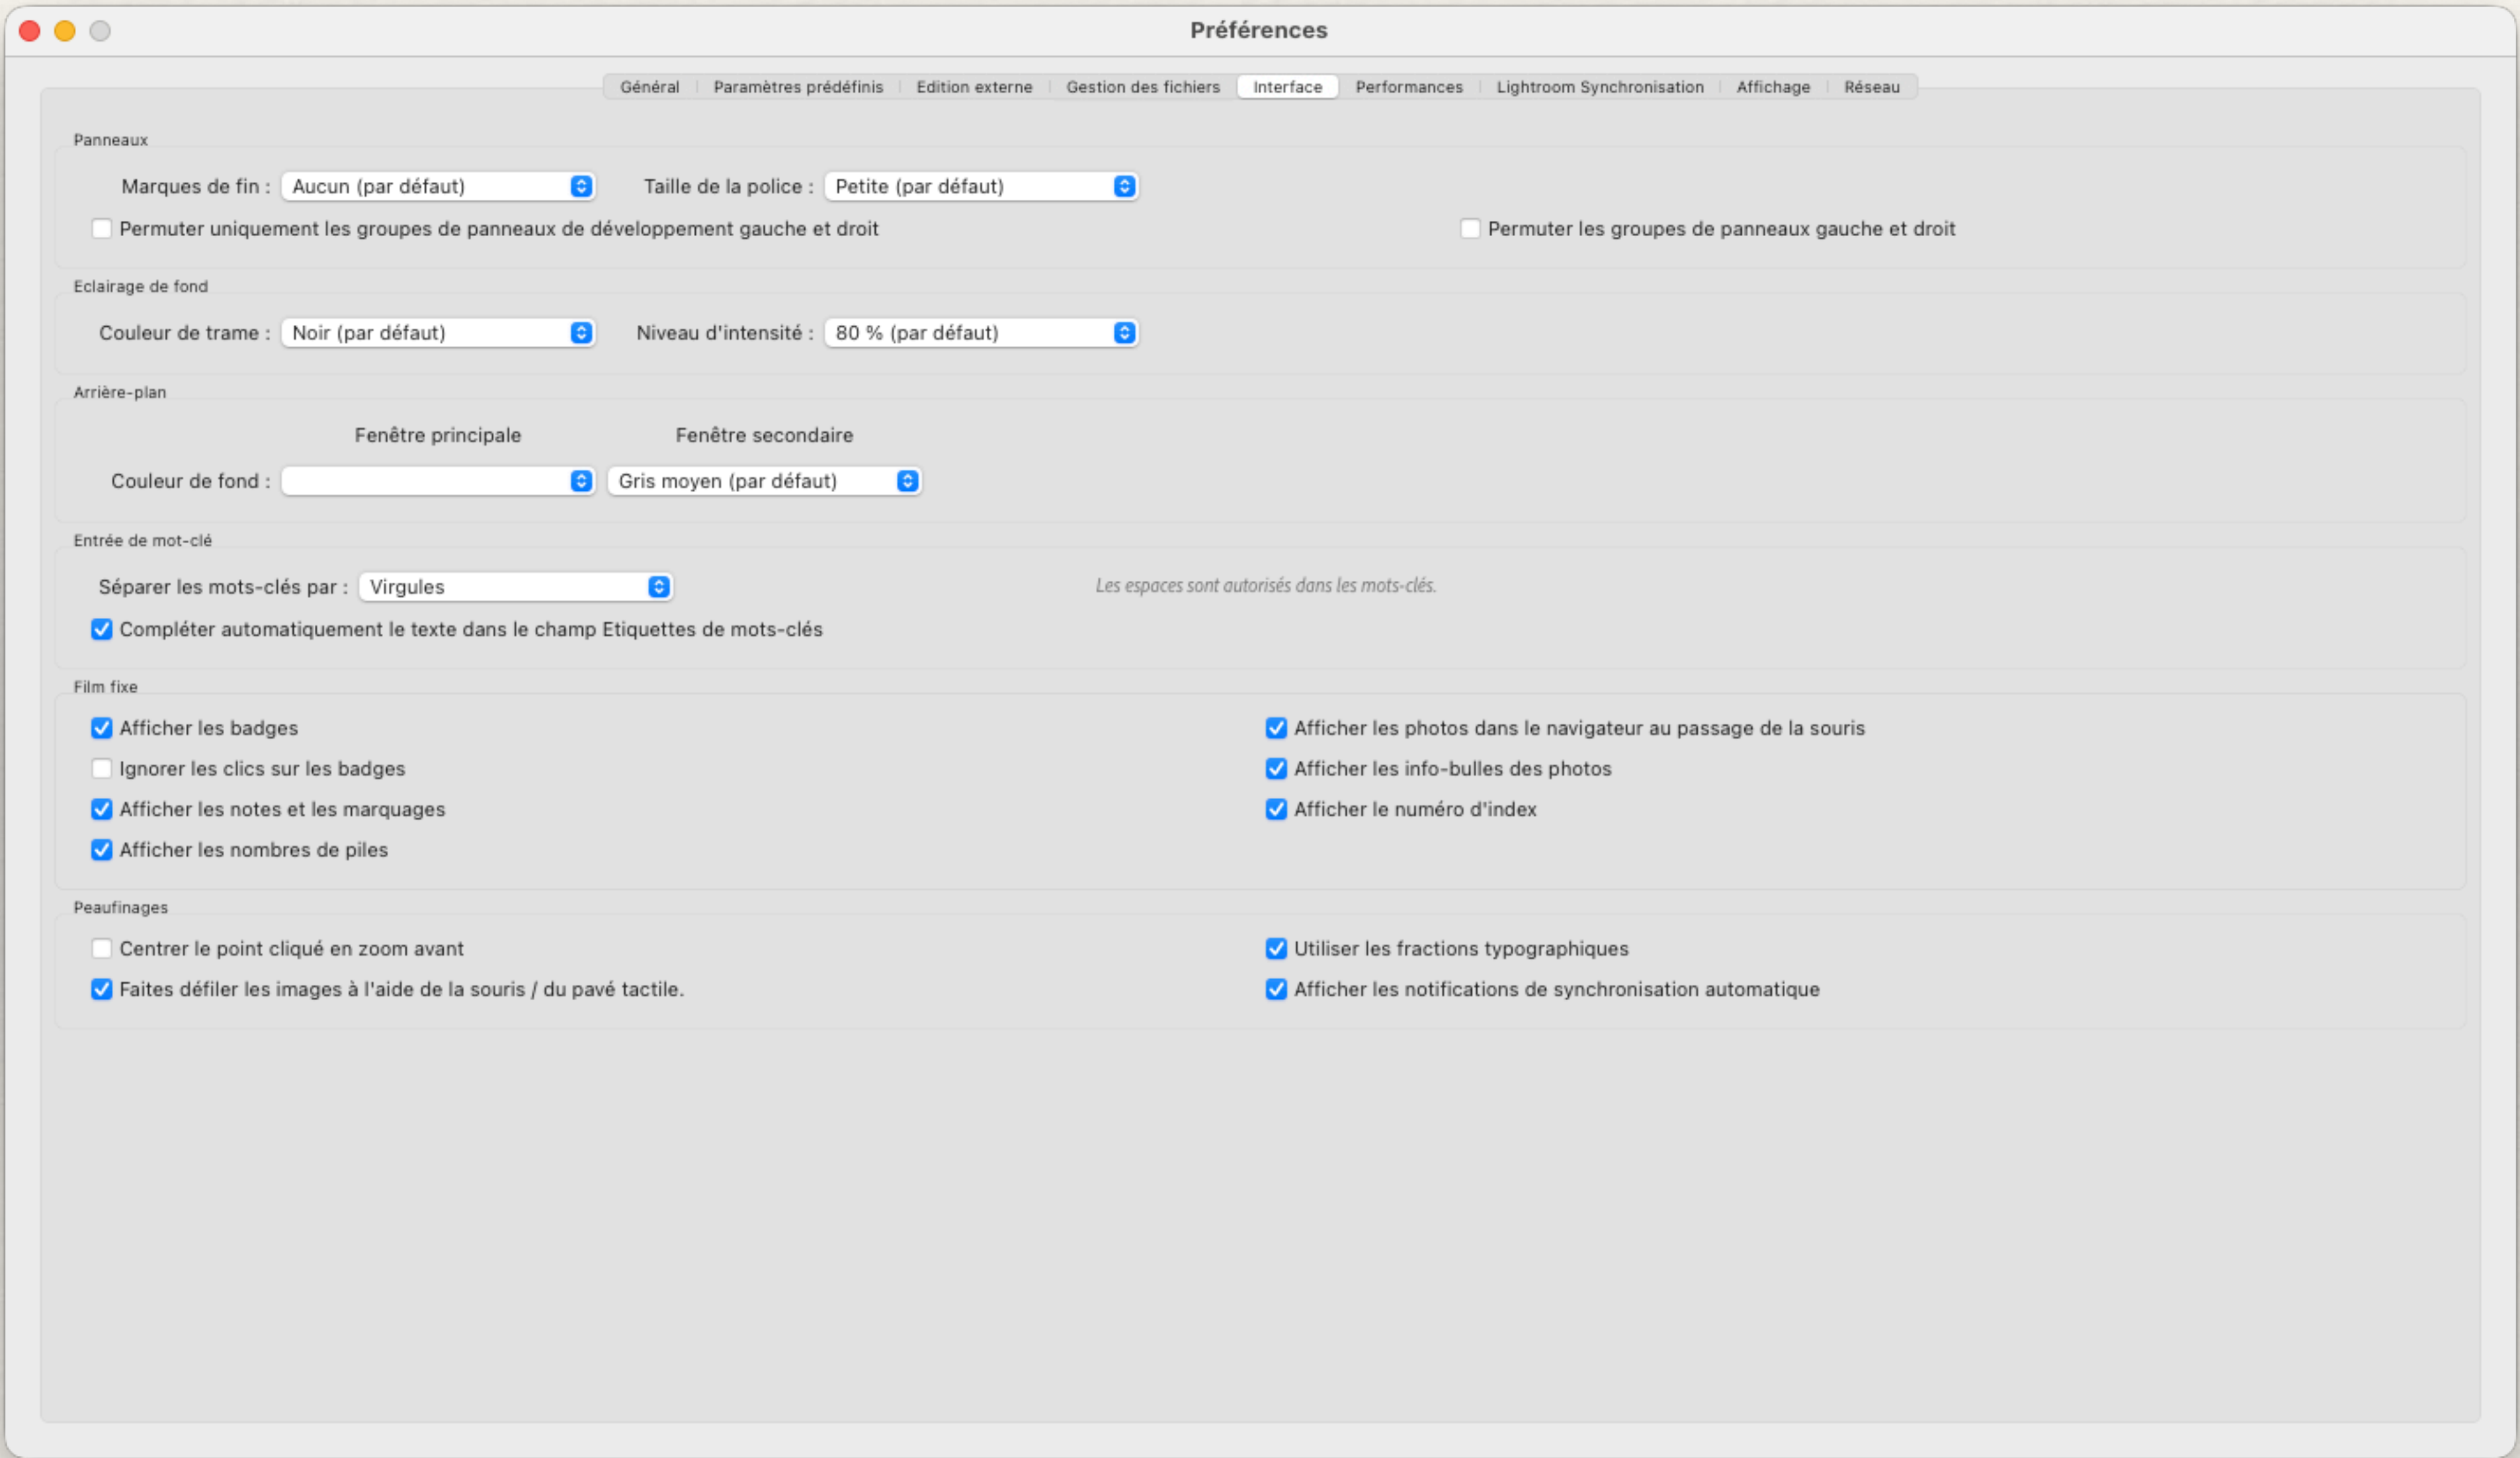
Préférences

Général | Paramètres prédéfinis | Edition externe | Gestion des fichiers | Interface | Performances | Lightroom Synchronisation | Affichage | Réseau

Panneaux

Marques de fin : Aucun (par défaut)
Taille de la police : Petite (par défaut)

Permuter uniquement les groupes de panneaux de développement gauche et droit

Permuter les groupes de panneaux gauche et droit

Eclairage de fond

Couleur de trame : Noir (par défaut)
Niveau d'intensité : 80 % (par défaut)

Arrière-plan

Fenêtre principale
Fenêtre secondaire

Couleur de fond :
Gris moyen (par défaut)

Entrée de mot-clé

Séparer les mots-clés par : Virgules

Les espaces sont autorisés dans les mots-clés.

Compléter automatiquement le texte dans le champ Etiquettes de mots-clés

Film fixe

Afficher les badges
Ignorer les clics sur les badges
Afficher les notes et les marquages
Afficher les nombres de piles

Afficher les photos dans le navigateur au passage de la souris
Afficher les info-bulles des photos
Afficher le numéro d'index

Peaufinages

Centrer le point cliqué en zoom avant
Faites défiler les images à l'aide de la souris / du pavé tactile.

Utiliser les fractions typographiques
Afficher les notifications de synchronisation automatique